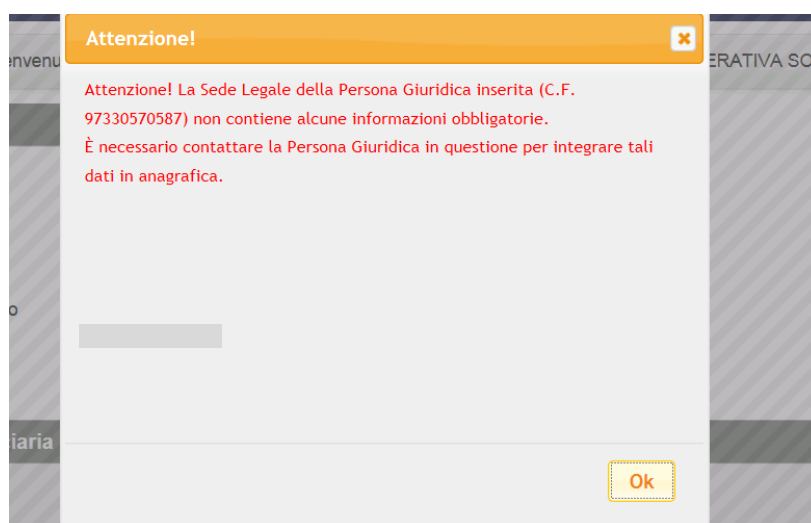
envenu

ERATIVA SO

Attenzione!

Attenzione! La Sede Legale della Persona Giuridica inserita (C.F. 97330570587) non contiene alcune informazioni obbligatorie.
È necessario contattare la Persona Giuridica in questione per integrare tali dati in anagrafica.

o

iaria

Ok